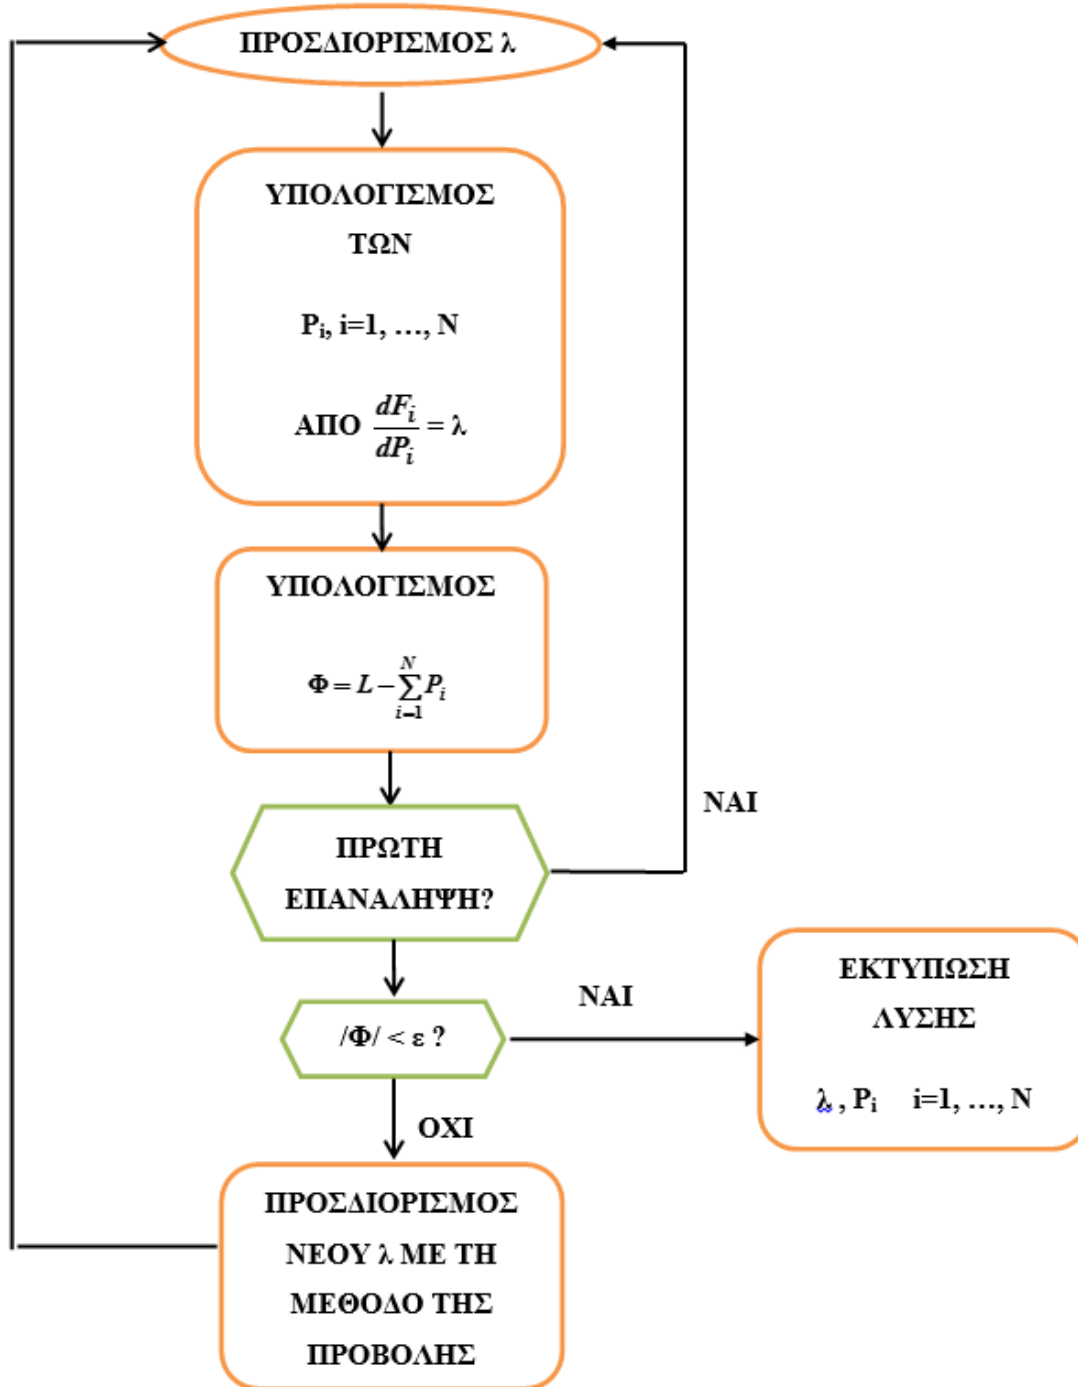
ΠΡΟΣΔΙΟΡΙΣΜΟΣ λ

ΥΠΟΛΟΓΙΣΜΟΣ ΤΩΝ

$P_i$, i=1, …, N

ΑΠΟ $\frac{dF_i}{dP_i} = \lambda$

ΥΠΟΛΟΓΙΣΜΟΣ

$\Phi = L - \sum_{i=1}^{N} P_i$

ΠΡΩΤΗ ΕΠΑΝΑΛΗΨΗ?

ΝΑΙ

/Φ/ < ε ?

ΝΑΙ

ΕΚΤΥΠΩΣΗ ΛΥΣΗΣ

λ , $P_i$ i=1, …, N

ΟΧΙ

ΠΡΟΣΔΙΟΡΙΣΜΟΣ ΝΕΟΥ λ ΜΕ ΤΗ ΜΕΘΟΔΟ ΤΗΣ ΠΡΟΒΟΛΗΣ